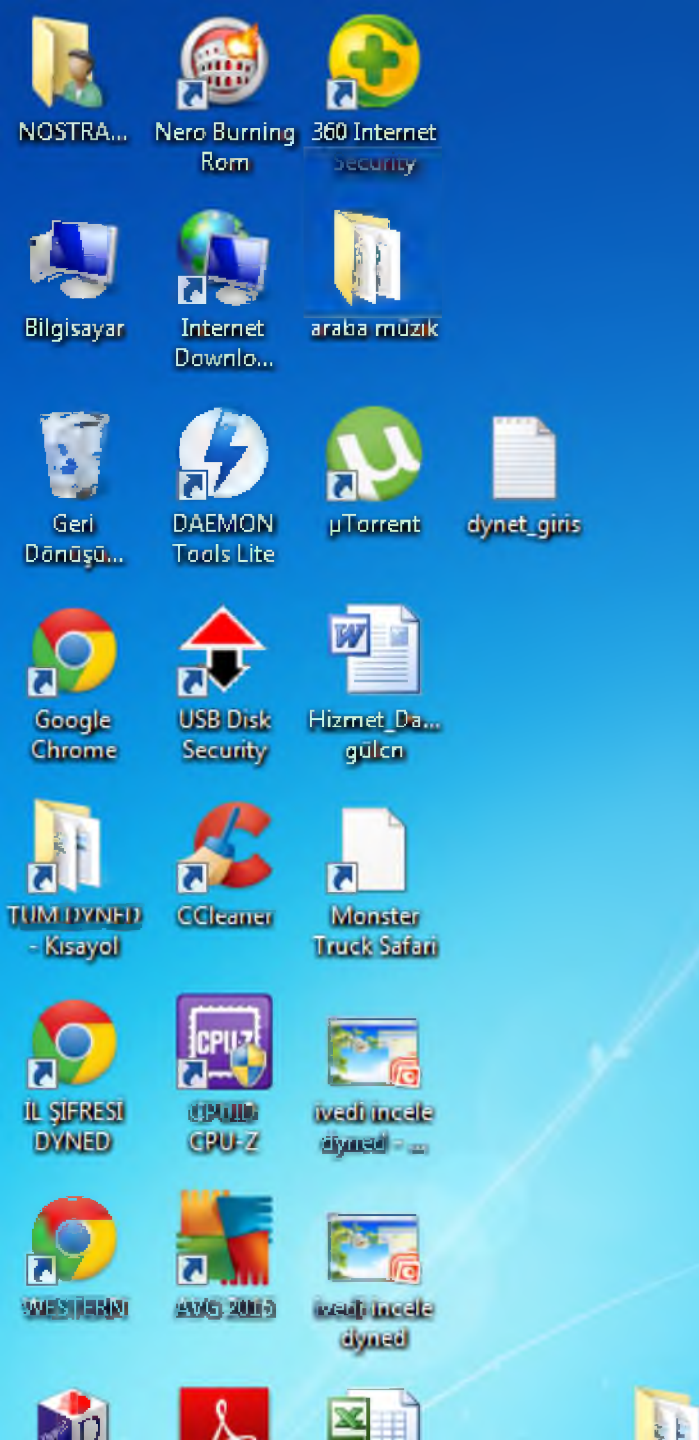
NOSTRA...
Nero Burning Rom
360 Internet Security

Bilgisayar
Internet Downlo...
araba müzik

Geri Dönüşü...
DAEMON Tools Lite
µTorrent
dynet_giris

Google Chrome
USB Disk Security
Hizmet_Da... gülcn

TUM DYNED - Kısayol
CCleaner
Monster Truck Safari

İL ŞİFRESİ DYNED
CPUID CPU-Z
ivedi incele dyned - ...

WESTERN
AVG 2015
ivedi incele dyned